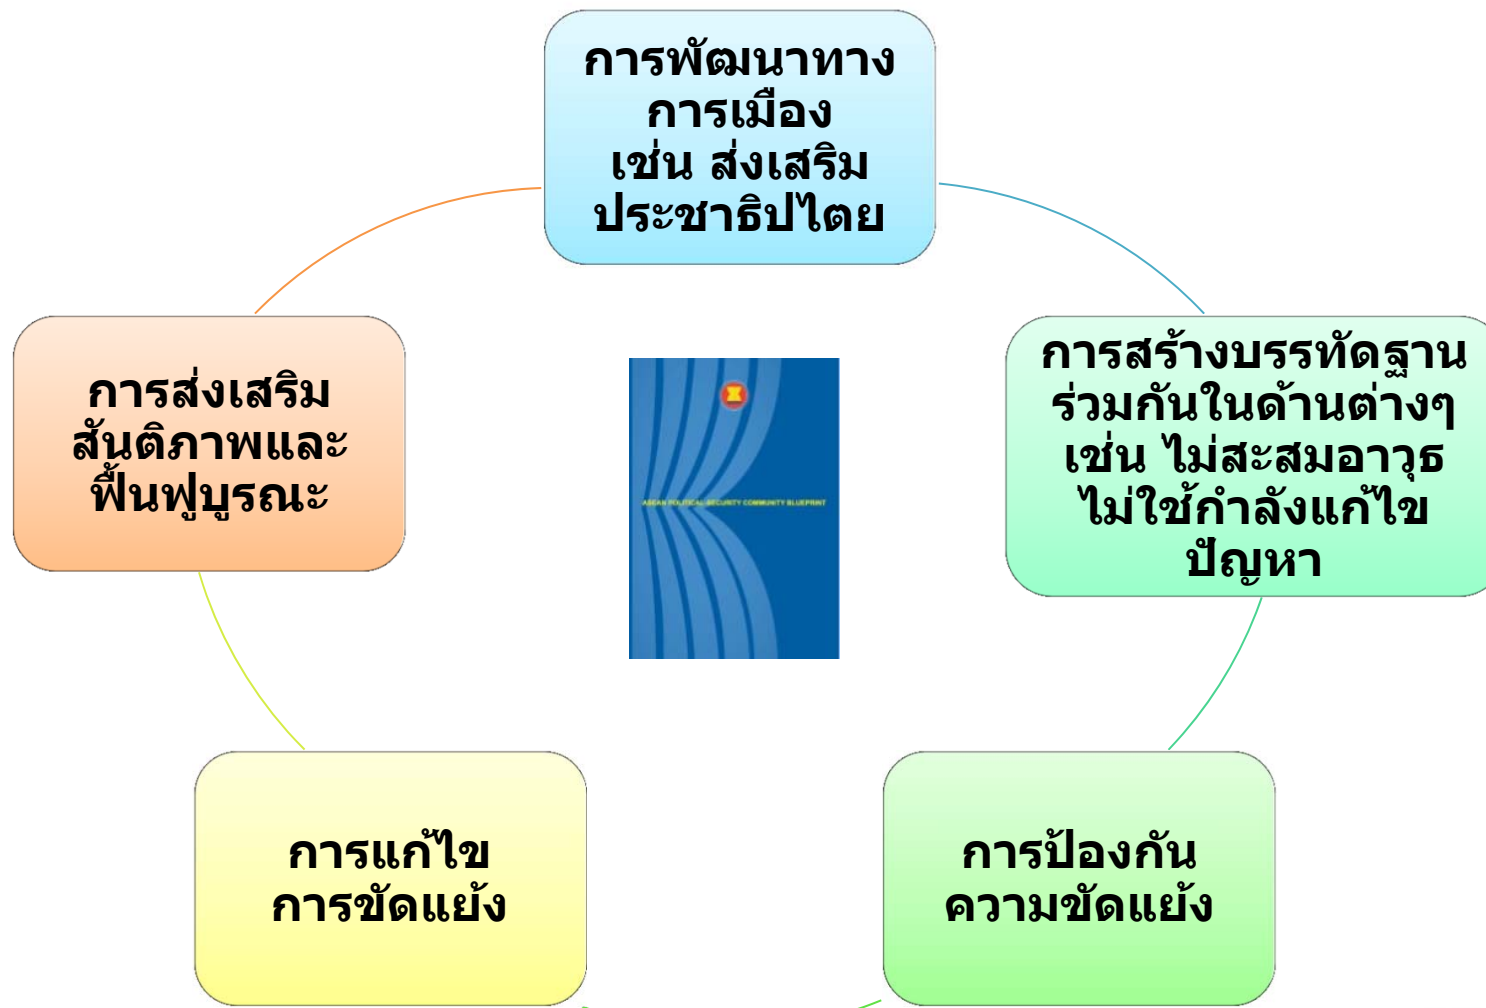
การพัฒนาทางการเมือง
เช่น ส่งเสริมประชาธิปไตย

การสร้างบรรทัดฐานร่วมกันในด้านต่างๆ
เช่น ไม่สะสมอาวุธ
ไม่ใช้กำลังแก้ไขปัญหา

ASEAN POLITICAL-SECURITY COMMUNITY BLUEPRINT

การส่งเสริมสันติภาพและฟื้นฟูบูรณะ

การแก้ไขการขัดแย้ง

การป้องกันความขัดแย้ง